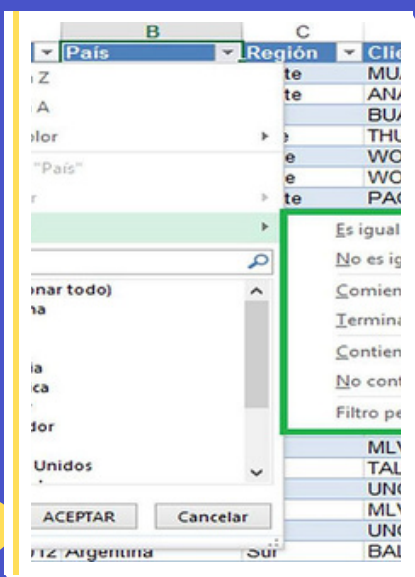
B
C
País
Región
Clie
Z
te
MU
A
te
ANA
BUA
olor
e
THU
e
WO
"País"
e
WO
r
te
PA
Es igual
No es ig
onar todo)
Comien
na
Termina
Contien
ia
ca
No cont
Filtro pe
dor
MLV
Unidos
TAL
UNG
MLV
UNG
ACEPTAR
Cancelar
Argentina
Sur
BAL